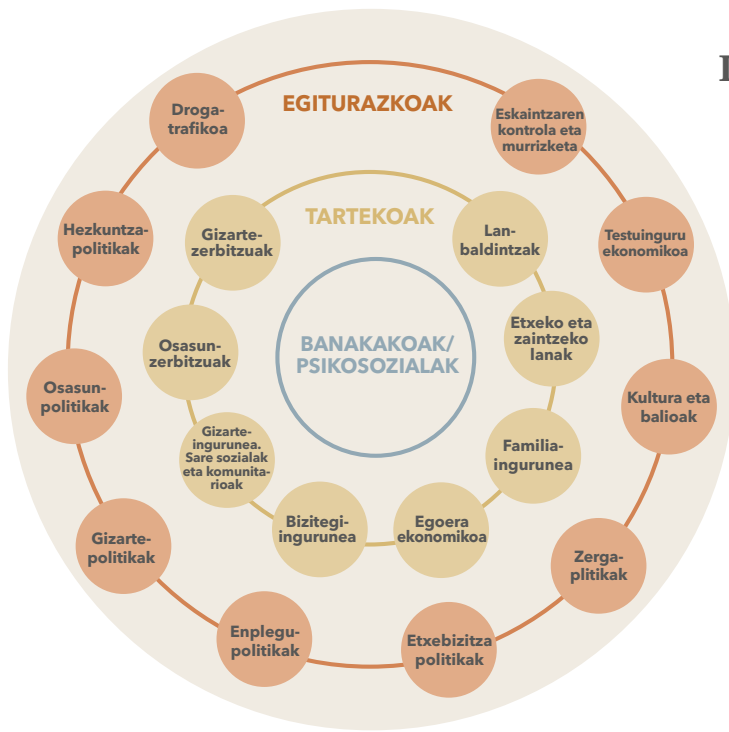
EGITURAZKOAK

Droga-trafikoa

Eskaintzaren kontrola eta murrizketa

Hezkuntza-politikak

Testuinguru ekonomikoa

Osasun-politikak

Kultura eta balioak

Gizarte-politikak

Zerga-plitikak

Enplegu-politikak

Etxebizitza politikak

TARTEKOAK

Gizarte-zerbitzuak

Lan-baldintzak

Osasun-zerbitzuak

Etxeko eta zaintzeko lanak

Gizarte-ingurunea. Sare sozialak eta komunitarioak

Familia-ingurunea

Bizitegi-ingurunea

Egoera ekonomikoa

BANAKAKOAK/ PSIKOSOZIALAK

I